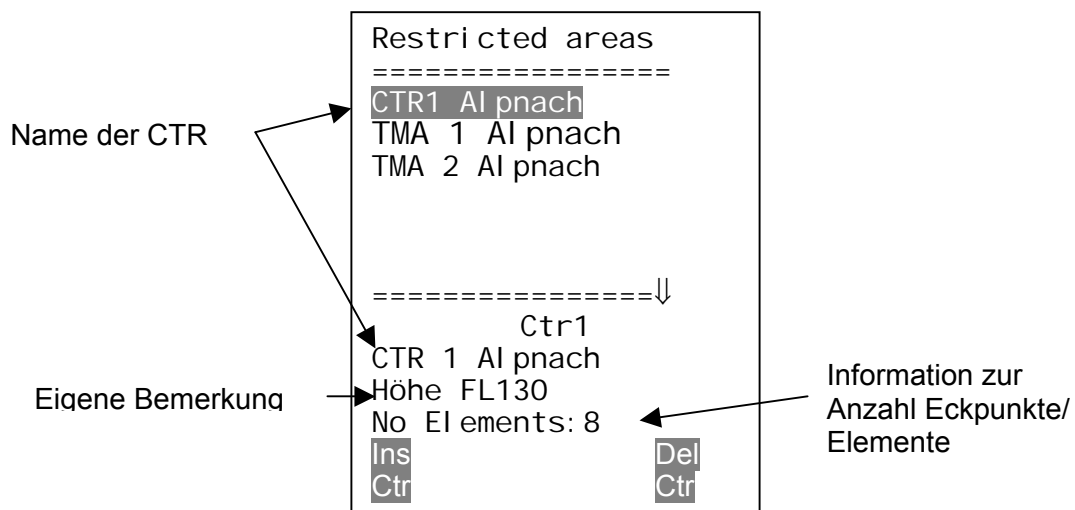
Restricted areas
=================
CTR1 Alpnach
TMA 1 Alpnach
TMA 2 Alpnach

Name der CTR

================⇓
Ctr1
CTR 1 Alpnach
Höhe FL130
No Elements: 8

Eigene Bemerkung

Information zur Anzahl Eckpunkte/ Elemente

Ins Ctr

Del Ctr